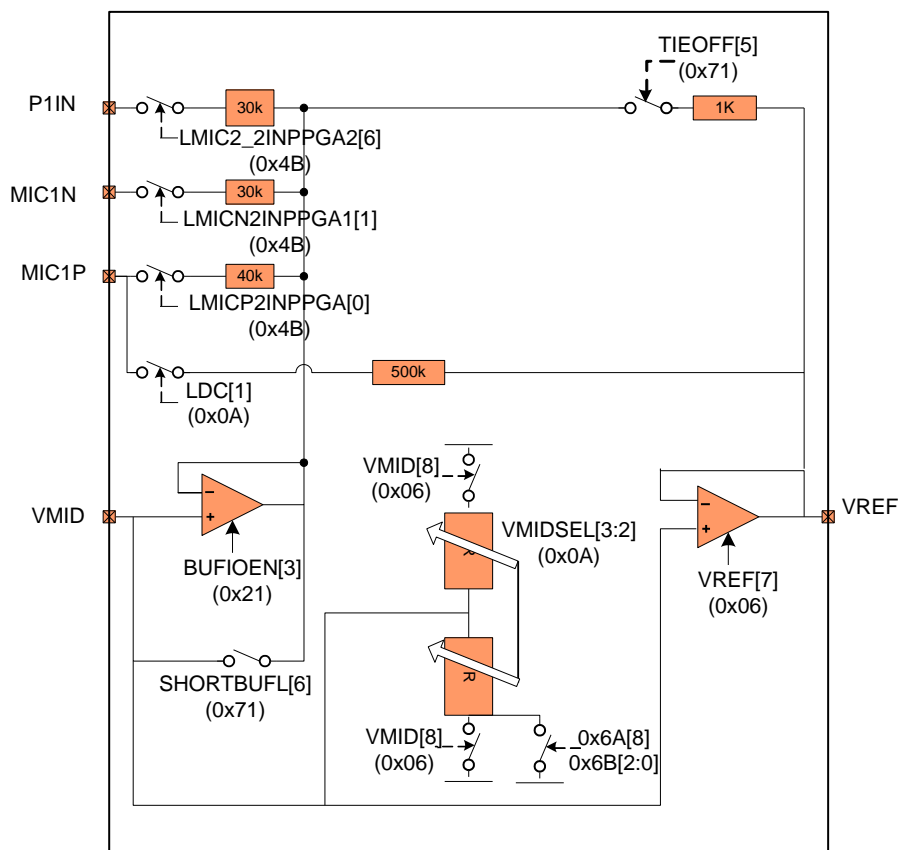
TIEOFF[5]
(0x71)

P1IN
30k
1K
LMIC2_2INPPGA2[6]
(0x4B)

MIC1N
30k
LMICN2INPPGA1[1]
(0x4B)

MIC1P
40k
LMICP2INPPGA[0]
(0x4B)

500k
LDC[1]
(0x0A)

VMID[8]
(0x06)

VMIDSEL[3:2]
(0x0A)

VMID
BUFIOEN[3]
(0x21)

R

VREF
VREF[7]
(0x06)

R

SHORTBUFL[6]
(0x71)

VMID[8]
(0x06)

0x6A[8]
0x6B[2:0]